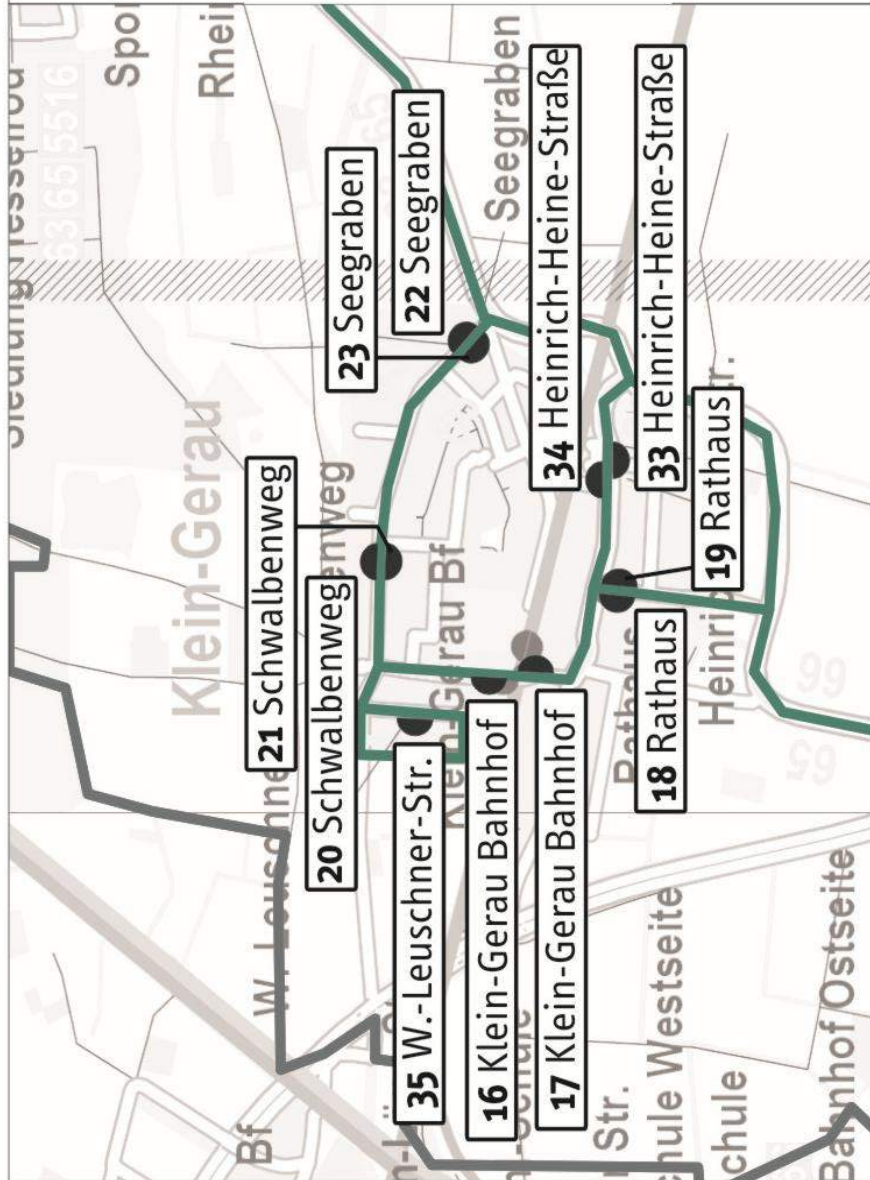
Siedlung Tesselhof
63 65 5516
Spo
Rhei
Seegraben
23 Seegraben
22 Seegraben
34 Heinrich-Heine-Straße
33 Heinrich-Heine-Straße
19 Rathaus
Klein-Gerau
21 Schwalbenweg
20 Schwalbenweg
Klein-Gerau Bf
18 Rathaus
Heinri
99
65
Rathaus
35 W.-Leuschner-Str.
16 Klein-Gerau Bahnhof
17 Klein-Gerau Bahnhof
W. Leuschner
Westseite
Bahnhof Ostseite
schule Westseite
schule
Str.
Schule
Bf